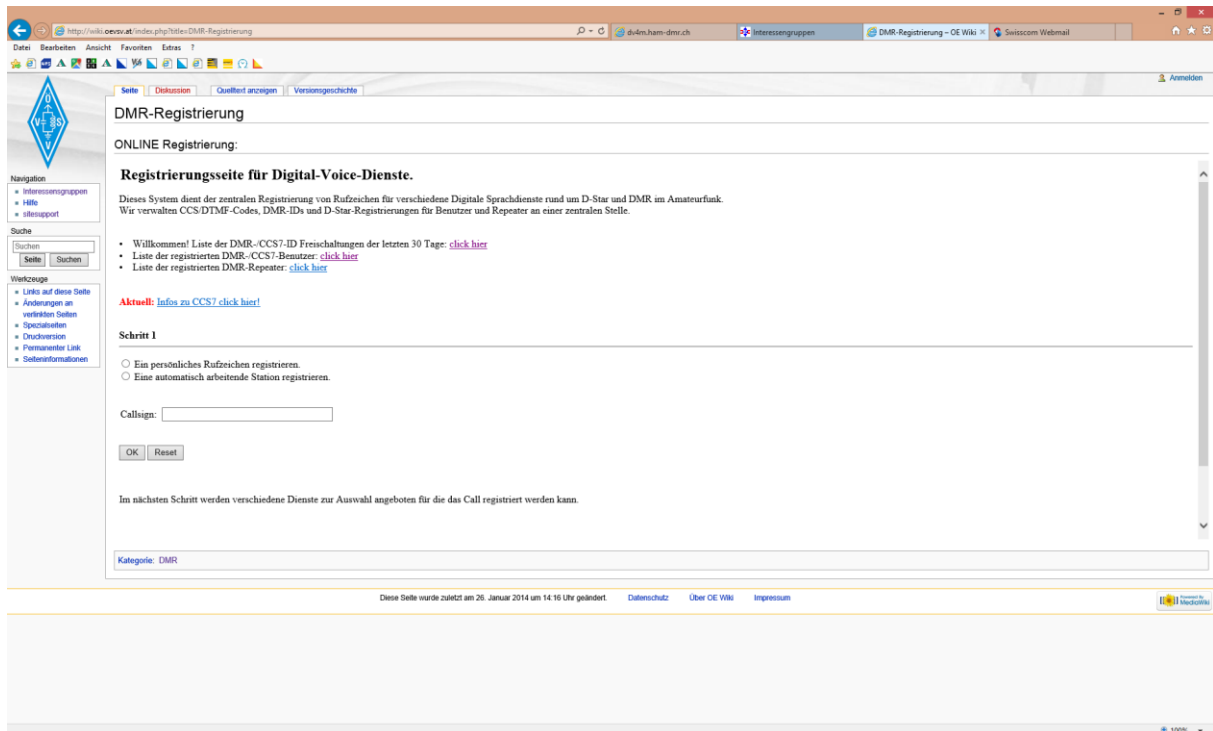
http://wiki.oevsv.at/index.php?title=DMR-Registrierung

dv4m.ham-dmr.ch

Interessengruppen

DMR-Registrierung – OE Wiki ×

Swisscom Webmail

Datei Bearbeiten Ansicht Favoriten Extras ?

Anmelden

Seite Diskussion Quelltext anzeigen Versionsgeschichte

DMR-Registrierung

ONLINE Registrierung:

Registrierungsseite für Digital-Voice-Dienste.

Dieses System dient der zentralen Registrierung von Rufzeichen für verschiedene Digitale Sprachdienste rund um D-Star und DMR im Amateurfunk.
Wir verwalten CCS/DTMF-Codes, DMR-IDs und D-Star-Registrierungen für Benutzer und Repeater an einer zentralen Stelle.

- Willkommen! Liste der DMR-/CCS7-ID Freischaltungen der letzten 30 Tage: click hier
- Liste der registrierten DMR-/CCS7-Benutzer: click hier
- Liste der registrierten DMR-Repeater: click hier

Aktuell: Infos zu CCS7 click hier!

Schritt 1

Ein persönliches Rufzeichen registrieren.
Eine automatisch arbeitende Station registrieren.

Callsign:

OK Reset

Im nächsten Schritt werden verschiedene Dienste zur Auswahl angeboten für die das Call registriert werden kann.

Kategorie: DMR

Navigation
- Interessensgruppen
- Hilfe
- sitesupport

Suche
Suchen
Seite Suchen

Werkzeuge
- Links auf diese Seite
- Änderungen an verlinkten Seiten
- Spezialseiten
- Druckversion
- Permanenter Link
- Seiteninformationen

Diese Seite wurde zuletzt am 26. Januar 2014 um 14:16 Uhr geändert. Datenschutz Über OE Wiki Impressum

Powered by MediaWiki

100%